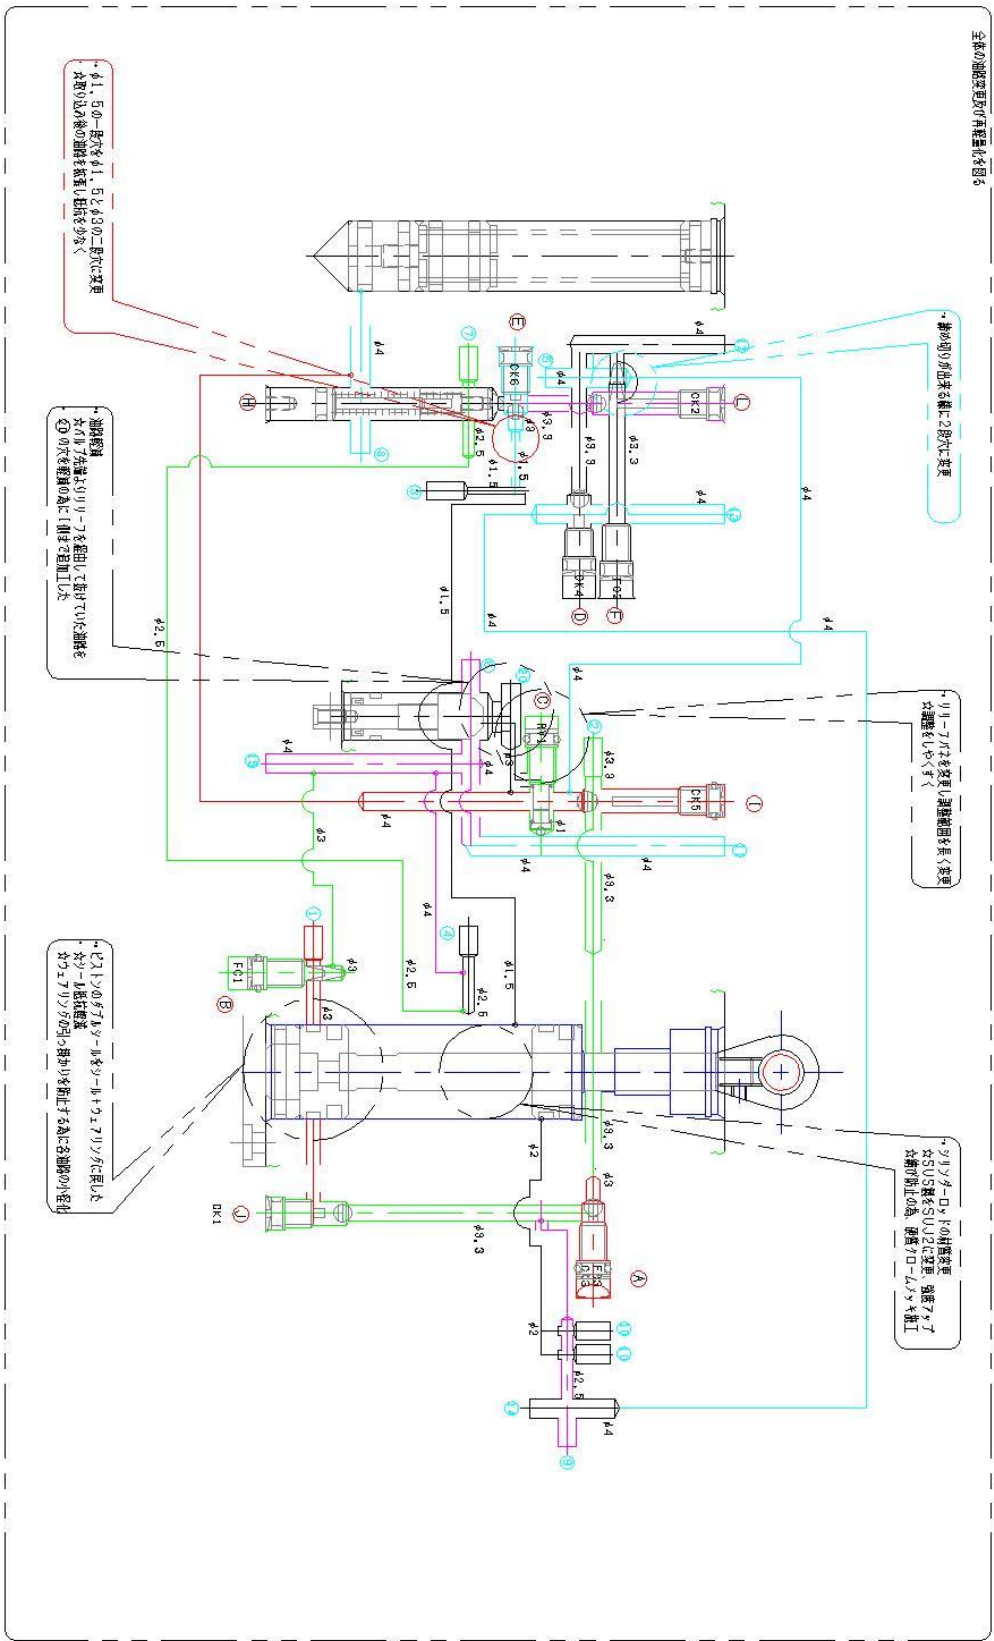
全体の油路変更及び再軽量化を図る

・φ1.5の一段穴をφ1.5とφ8の二段穴に変更
　穴取り込み後の油路を拡張し抵抗を少なく

・締め切りが出来る様に2段穴に変更

・油路経路
　ネバルブ先端よりリリーフを経由して抜けていた油路を
　⑫の穴で経路の為に1個まで追加工した

・リリーフバルブを変更し調整範囲を長く変更
　ネ調整をしやすく

・ピストンのダブルシールをシール＋ウェアリングに戻した
　ネシール抵抗軽減
　ネウェアリングの引っ掛かりを防止する為に各油路の小径化

・シリンダーロッドの材質変更
　ネSUS製をSUJ2に変更　強度アップ
　ネ錆び防止の為　硬質クロームメッキ加工

φ4　φ4　φ4　φ4　φ4　φ4　φ4　φ4　φ4　φ4　φ4　φ4
φ3.9　φ3.9　φ3.3　φ3.3　φ3.3　φ3.3　φ3.3
φ2.5　φ2.5　φ2.6　φ2.6　φ2.6
φ1.5　φ1.5　φ1.5　φ1.5　φ1.5
φ3　φ3　φ3　φ3　φ2　φ2　φ1　φ8

CK6　CK2　CK5　DK4　FC2　FC1　DK1　FK3 CK3　RV1

Ⓐ　Ⓑ　Ⓒ　Ⓓ　Ⓔ　Ⓕ　Ⓗ　Ⓘ　Ⓙ　Ⓛ

①　②　③　④　⑤　⑥　⑦　⑧　⑨　⑩　⑪　⑫　⑬　⑭　⑮